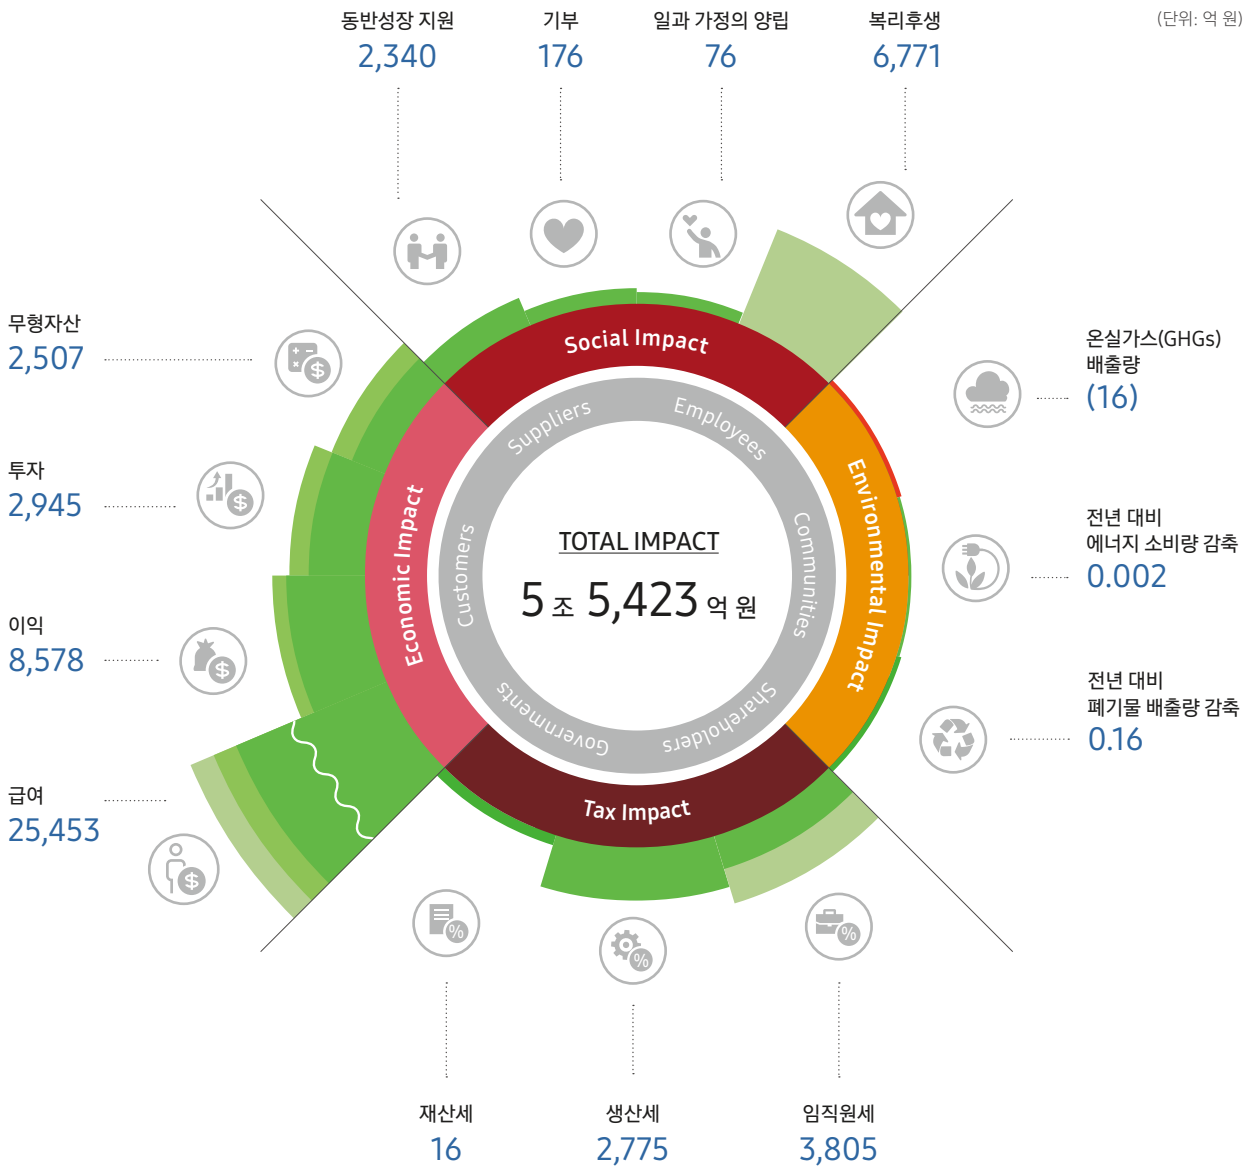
(단위: 억 원)

동반성장 지원
2,340

기부
176

일과 가정의 양립
76

복리후생
6,771

무형자산
2,507

온실가스(GHGs) 배출량
(16)

투자
2,945

전년 대비 에너지 소비량 감축
0.002

이익
8,578

전년 대비 폐기물 배출량 감축
0.16

급여
25,453

Social Impact

Environmental Impact

Tax Impact

Economic Impact

Suppliers

Employees

Communities

Shareholders

Governments

Customers

TOTAL IMPACT
5 조 5,423 억 원

재산세
16

생산세
2,775

임직원세
3,805